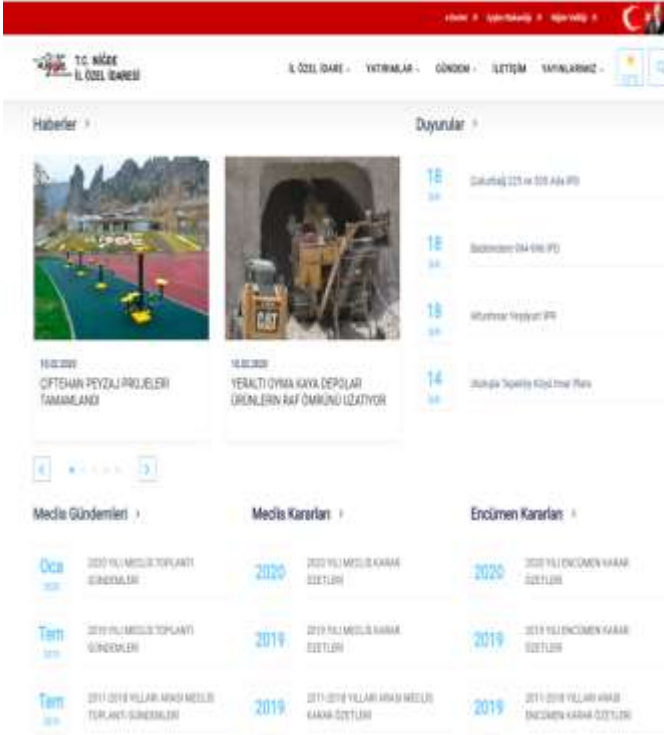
e-Devlet » Açık İhale » Niğde Valiliği »

T.C. NİĞDE İL ÖZEL İDARESİ

İL ÖZEL İDARE · YATIRIMLAR · GÜNDEM · İLETİŞİM · YAYINLARIMIZ ·

Haberler ›

Duyurular ›

18 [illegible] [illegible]

18 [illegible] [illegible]

18 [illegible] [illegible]

14 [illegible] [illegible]

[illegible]
ÇİFTEHAN PEYZAJ PROJELERİ TAMAMLANDI

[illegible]
YERALTI OYMA KAYA DEPOLAR ÜRÜNLERİN RAF ÖMRÜNÜ UZATIYOR

Meclis Gündemleri ›

Meclis Kararları ›

Encümen Kararları ›

Oca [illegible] 2020 YILI MECLİS TOPLANTI GÜNDEMLERİ

2020 2020 YILI MECLİS KARAR ÖZETLERİ

2020 2020 YILI ENCÜMEN KARAR ÖZETLERİ

Tem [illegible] 2019 YILI MECLİS TOPLANTI GÜNDEMLERİ

2019 2019 YILI MECLİS KARAR ÖZETLERİ

2019 2019 YILI ENCÜMEN KARAR ÖZETLERİ

Tem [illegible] 2011-2018 YILLARI ARASI MECLİS TOPLANTI GÜNDEMLERİ

2019 2011-2018 YILLARI ARASI MECLİS KARAR ÖZETLERİ

2019 2011-2018 YILLARI ARASI ENCÜMEN KARAR ÖZETLERİ